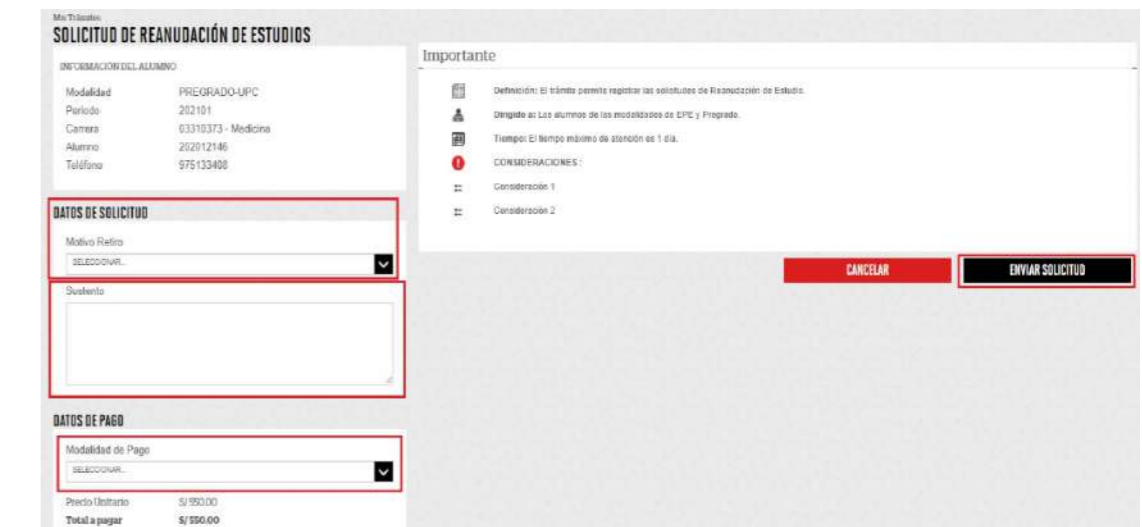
Mis Trámites

SOLICITUD DE REANUDACIÓN DE ESTUDIOS

INFORMACIÓN DEL ALUMNO

| | |
|---|---|
| Modalidad | PREGRADO-UPC |
| Periodo | 202101 |
| Carrera | 03310373 - Medicina |
| Alumno | 202012146 |
| Teléfono | 975133408 |

DATOS DE SOLICITUD

Motivo Retiro

SELECCIONAR...

Sustento

DATOS DE PAGO

Modalidad de Pago

SELECCIONAR...

| | |
|---|---|
| Precio Unitario | S/ 550.00 |
| Total a pagar | S/ 550.00 |

Importante

Definición: El trámite permite registrar las solicitudes de Reanudación de Estudio.

Dirigido a: Los alumnos de las modalidades de EPE y Pregrado.

Tiempo: El tiempo máximo de atención es 1 día.

CONSIDERACIONES :

Consideración 1

Consideración 2

CANCELAR

ENVIAR SOLICITUD